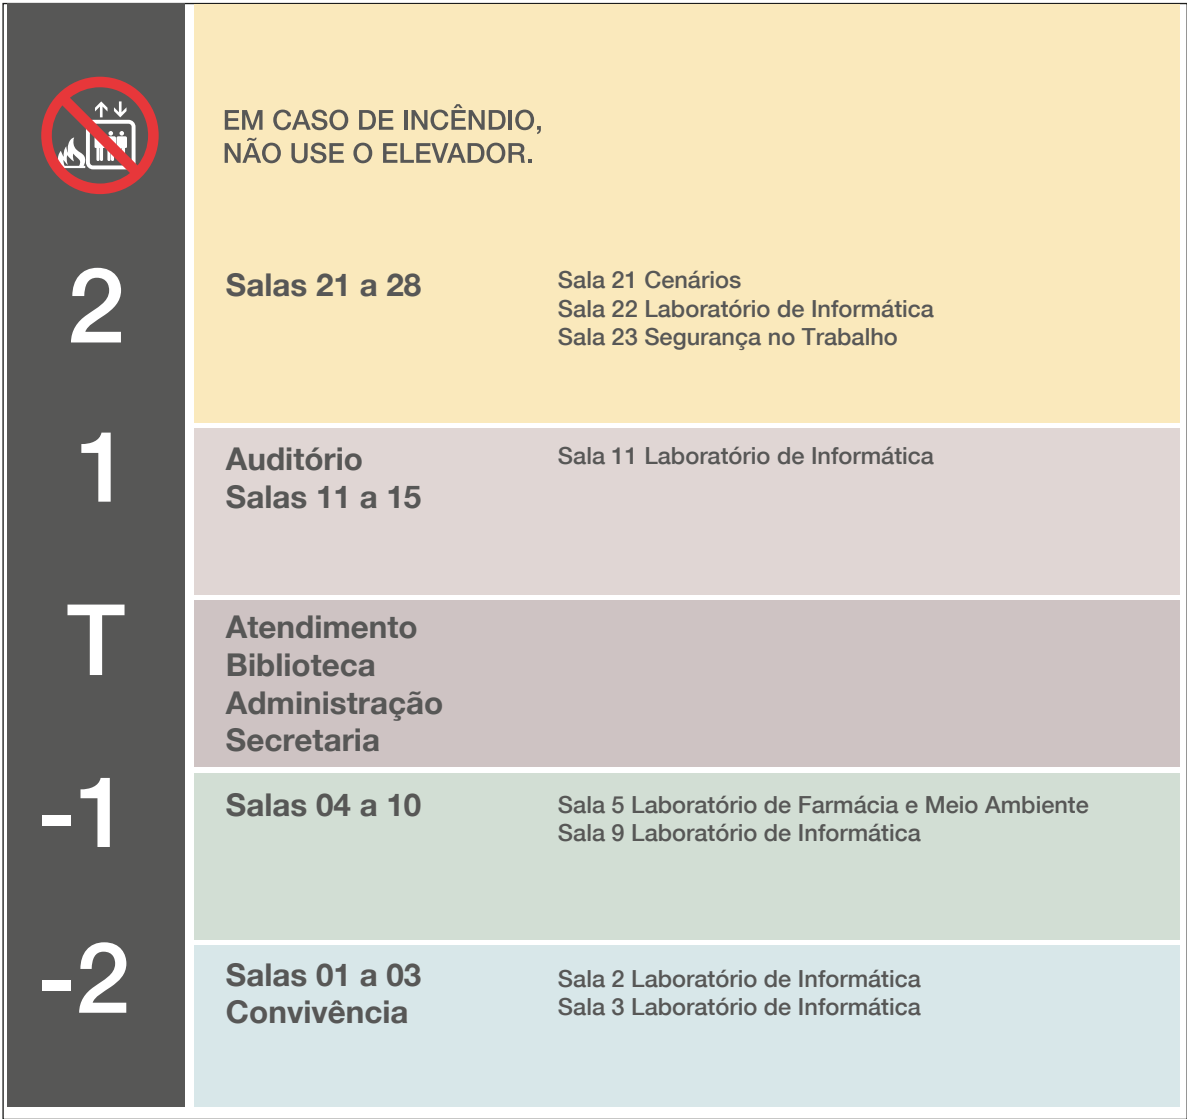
EM CASO DE INCÊNDIO,
NÃO USE O ELEVADOR.

2

Salas 21 a 28

Sala 21 Cenários
Sala 22 Laboratório de Informática
Sala 23 Segurança no Trabalho

1

Auditório
Salas 11 a 15

Sala 11 Laboratório de Informática

T

Atendimento
Biblioteca
Administração
Secretaria

-1

Salas 04 a 10

Sala 5 Laboratório de Farmácia e Meio Ambiente
Sala 9 Laboratório de Informática

-2

Salas 01 a 03
Convivência

Sala 2 Laboratório de Informática
Sala 3 Laboratório de Informática